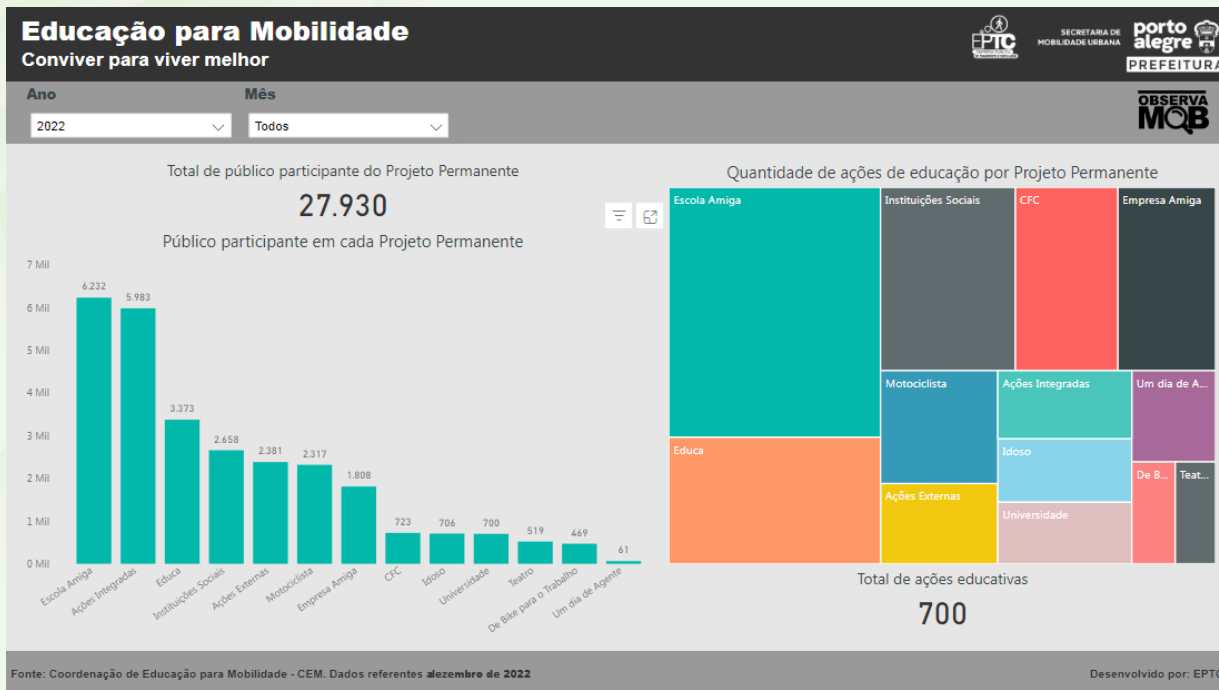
Educação para Mobilidade
Conviver para viver melhor

EPTC
SECRETARIA DE MOBILIDADE URBANA
porto alegre
PREFEITURA

Ano
2022
Mês
Todos

OBSERVA MOB

Total de público participante do Projeto Permanente
27.930

Público participante em cada Projeto Permanente

7 Mil
6 Mil
5 Mil
4 Mil
3 Mil
2 Mil
1 Mil
0 Mil

| Projeto | Público |
|---|---|
| Escola Amiga | 6.232 |
| Ações Integradas | 5.983 |
| Educa | 3.373 |
| Instituições Sociais | 2.658 |
| Ações Externas | 2.381 |
| Motociclista | 2.317 |
| Empresa Amiga | 1.808 |
| CFC | 723 |
| Idoso | 706 |
| Universidade | 700 |
| Teatro | 519 |
| De Bike para o Trabalho | 469 |
| Um dia de Agente | 61 |

Quantidade de ações de educação por Projeto Permanente
Escola Amiga
Instituições Sociais
CFC
Empresa Amiga
Motociclista
Ações Integradas
Um dia de A...
Educa
Idoso
Ações Externas
De B...
Teat...
Universidade

Total de ações educativas
700

Fonte: Coordenação de Educação para Mobilidade - CEM. Dados referentes alezembro de 2022
Desenvolvido por: EPTC